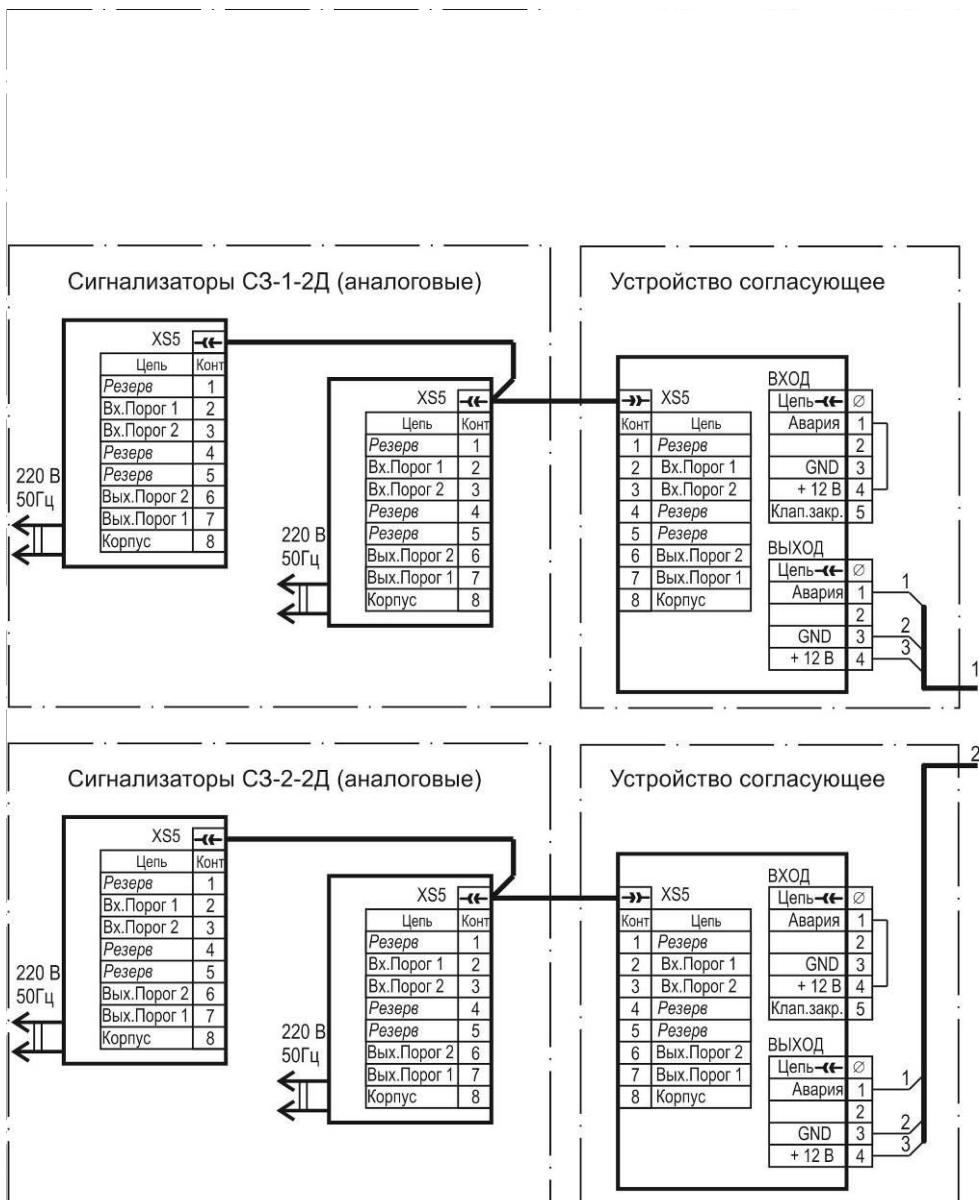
Сигнализаторы СЗ-1-2Д (аналоговые)

XS5

| Цепь | Конт |
|---|---|
| Резерв | 1 |
| Вх.Порог 1 | 2 |
| Вх.Порог 2 | 3 |
| Резерв | 4 |
| Резерв | 5 |
| Вых.Порог 2 | 6 |
| Вых.Порог 1 | 7 |
| Корпус | 8 |

220 В
50Гц

XS5

| Цепь | Конт |
|---|---|
| Резерв | 1 |
| Вх.Порог 1 | 2 |
| Вх.Порог 2 | 3 |
| Резерв | 4 |
| Резерв | 5 |
| Вых.Порог 2 | 6 |
| Вых.Порог 1 | 7 |
| Корпус | 8 |

220 В
50Гц

Устройство согласующее

XS5

| Конт | Цепь |
|---|---|
| 1 | Резерв |
| 2 | Вх.Порог 1 |
| 3 | Вх.Порог 2 |
| 4 | Резерв |
| 5 | Резерв |
| 6 | Вых.Порог 2 |
| 7 | Вых.Порог 1 |
| 8 | Корпус |

ВХОД

| Цепь | ∅ |
|---|---|
| Авария | 1 |
| | 2 |
| GND | 3 |
| + 12 В | 4 |
| Клап.закр. | 5 |

ВЫХОД

| Цепь | ∅ |
|---|---|
| Авария | 1 |
| | 2 |
| GND | 3 |
| + 12 В | 4 |

1
2
3
1

Сигнализаторы СЗ-2-2Д (аналоговые)

XS5

| Цепь | Конт |
|---|---|
| Резерв | 1 |
| Вх.Порог 1 | 2 |
| Вх.Порог 2 | 3 |
| Резерв | 4 |
| Резерв | 5 |
| Вых.Порог 2 | 6 |
| Вых.Порог 1 | 7 |
| Корпус | 8 |

220 В
50Гц

XS5

| Цепь | Конт |
|---|---|
| Резерв | 1 |
| Вх.Порог 1 | 2 |
| Вх.Порог 2 | 3 |
| Резерв | 4 |
| Резерв | 5 |
| Вых.Порог 2 | 6 |
| Вых.Порог 1 | 7 |
| Корпус | 8 |

220 В
50Гц

Устройство согласующее

XS5

| Конт | Цепь |
|---|---|
| 1 | Резерв |
| 2 | Вх.Порог 1 |
| 3 | Вх.Порог 2 |
| 4 | Резерв |
| 5 | Резерв |
| 6 | Вых.Порог 2 |
| 7 | Вых.Порог 1 |
| 8 | Корпус |

ВХОД

| Цепь | ∅ |
|---|---|
| Авария | 1 |
| | 2 |
| GND | 3 |
| + 12 В | 4 |
| Клап.закр. | 5 |

ВЫХОД

| Цепь | ∅ |
|---|---|
| Авария | 1 |
| | 2 |
| GND | 3 |
| + 12 В | 4 |

1
2
3
2